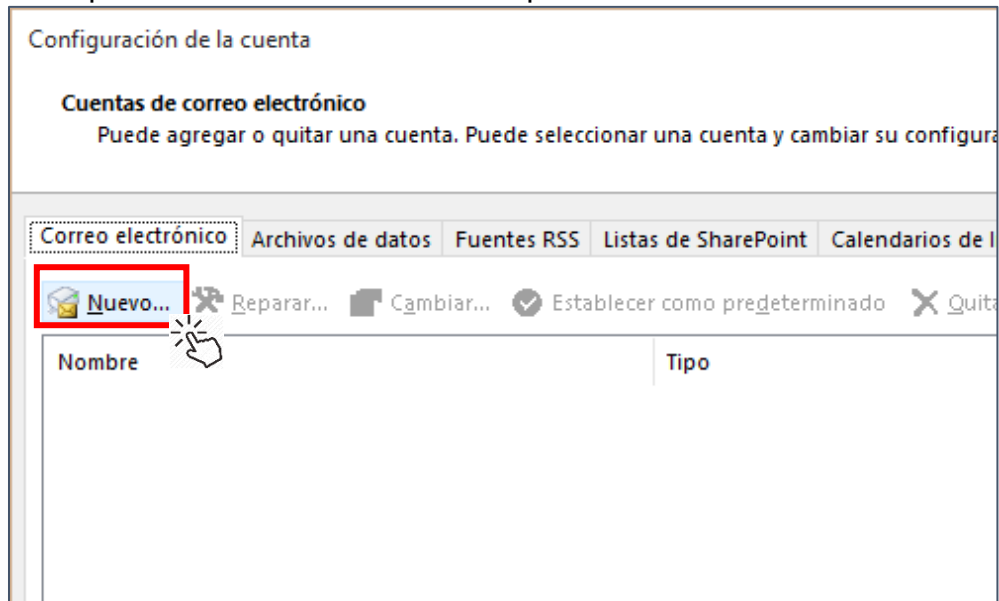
Configuración de la cuenta

Cuentas de correo electrónico

Puede agregar o quitar una cuenta. Puede seleccionar una cuenta y cambiar su configura

Correo electrónico | Archivos de datos | Fuentes RSS | Listas de SharePoint | Calendarios de I

Nuevo... Reparar... Cambiar... Establecer como predeterminado Quita

| Nombre | Tipo |
|---|---|